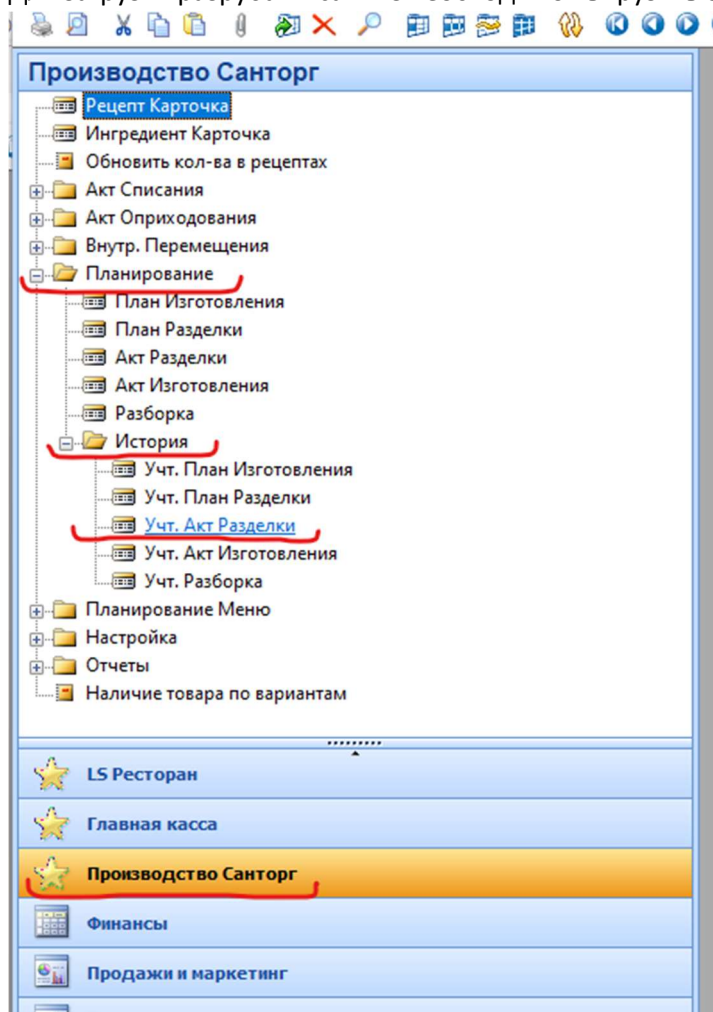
Производство Санторг

Рецепт Карточка
Ингредиент Карточка
Обновить кол-ва в рецептах
Акт Списания
Акт Оприходования
Внутр. Перемещения
Планирование
План Изготовления
План Разделки
Акт Разделки
Акт Изготовления
Разборка
История
Учт. План Изготовления
Учт. План Разделки
Учт. Акт Разделки
Учт. Акт Изготовления
Учт. Разборка
Планирование Меню
Настройка
Отчеты
Наличие товара по вариантам

LS Ресторан
Главная касса
Производство Санторг
Финансы
Продажи и маркетинг